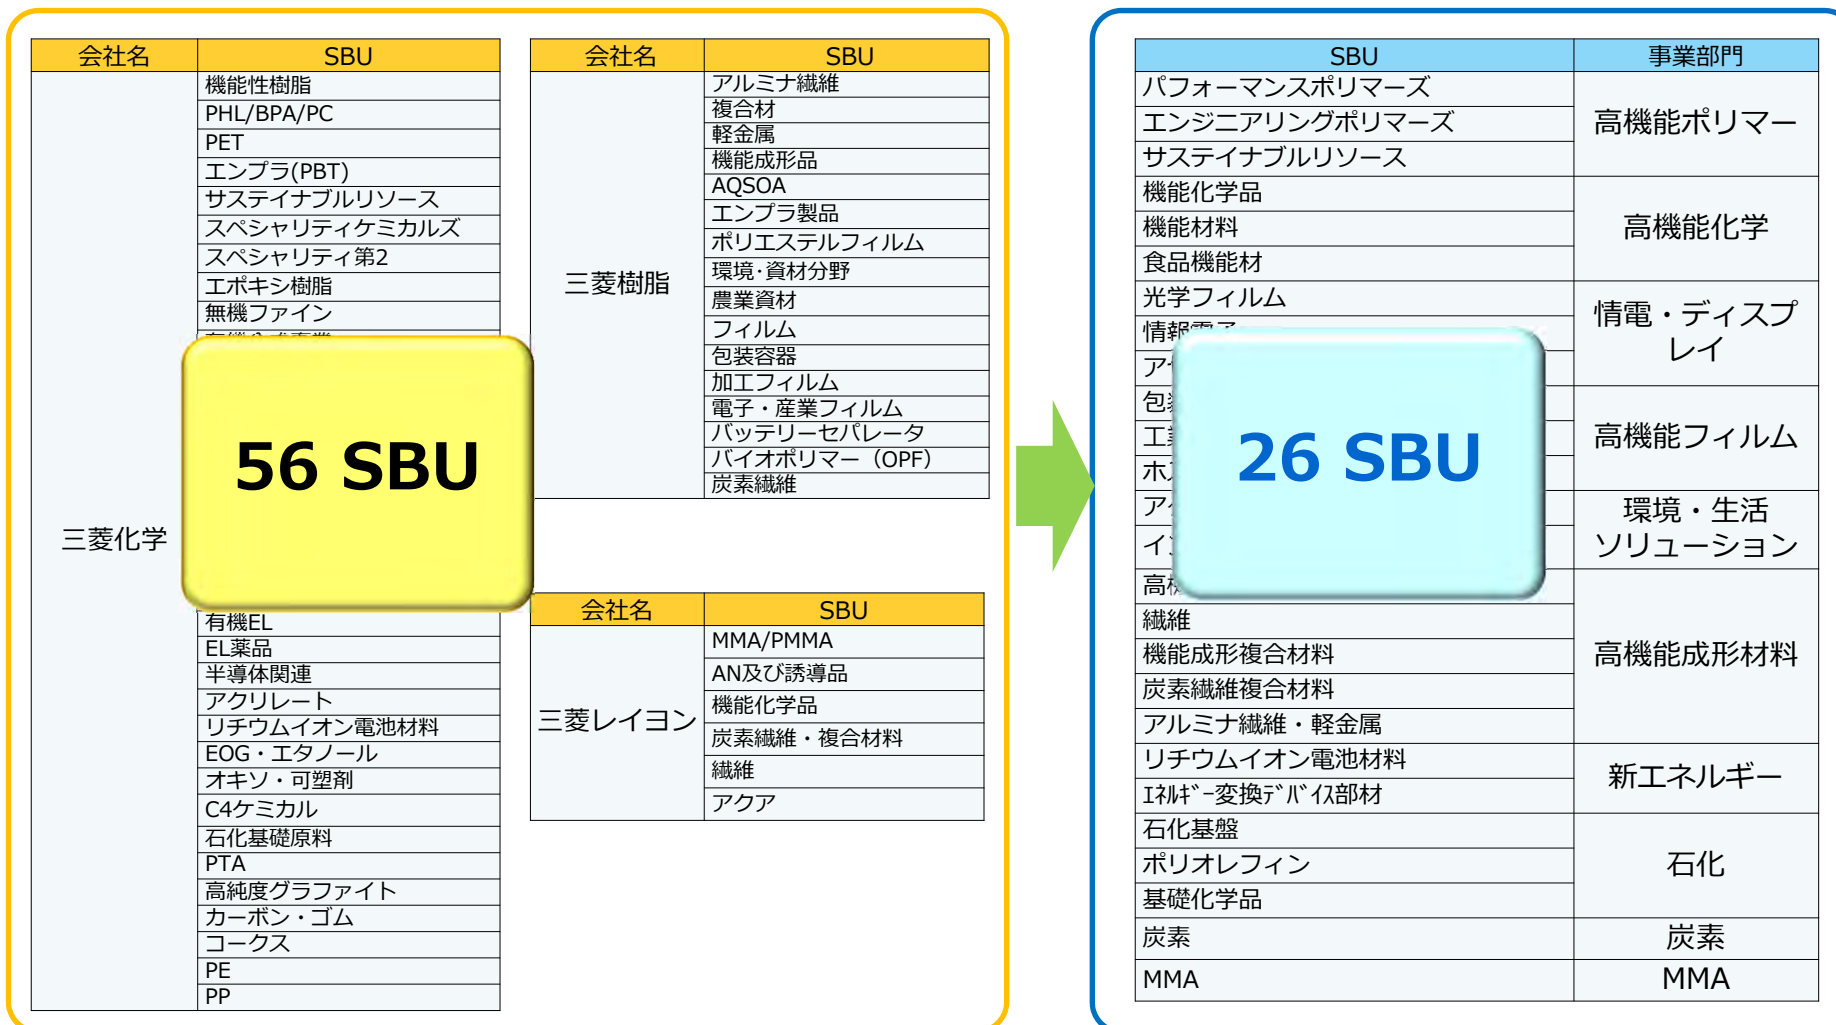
| 会社名 | SBU |
|---|---|
| 三菱化学 | 機能性樹脂 |
| | PHL/BPA/PC |
| | PET |
| | エンプラ(PBT) |
| | サステイナブルリソース |
| | スペシャリティケミカルズ |
| | スペシャリティ第2 |
| | エポキシ樹脂 |
| | 無機ファイン |
| | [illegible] |
| | 有機EL |
| | EL薬品 |
| | 半導体関連 |
| | アクリレート |
| | リチウムイオン電池材料 |
| | EOG・エタノール |
| | オキソ・可塑剤 |
| | C4ケミカル |
| | 石化基礎原料 |
| | PTA |
| | 高純度グラファイト |
| | カーボン・ゴム |
| | コークス |
| | PE |
| | PP |

56 SBU

| 会社名 | SBU |
|---|---|
| 三菱樹脂 | アルミナ繊維 |
| | 複合材 |
| | 軽金属 |
| | 機能成形品 |
| | AQSOA |
| | エンプラ製品 |
| | ポリエステルフィルム |
| | 環境·資材分野 |
| | 農業資材 |
| | フィルム |
| | 包装容器 |
| | 加工フィルム |
| | 電子・産業フィルム |
| | バッテリーセパレータ |
| | バイオポリマー（OPF） |
| | 炭素繊維 |

| 会社名 | SBU |
|---|---|
| 三菱レイヨン | MMA/PMMA |
| | AN及び誘導品 |
| | 機能化学品 |
| | 炭素繊維・複合材料 |
| | 繊維 |
| | アクア |

| SBU | 事業部門 |
|---|---|
| パフォーマンスポリマーズ | 高機能ポリマー |
| エンジニアリングポリマーズ | |
| サステイナブルリソース | |
| 機能化学品 | 高機能化学 |
| 機能材料 | |
| 食品機能材 | |
| 光学フィルム | 情電・ディスプレイ |
| 情報電子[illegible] | |
| ア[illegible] | |
| 包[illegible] | 高機能フィルム |
| 工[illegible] | |
| ホ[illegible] | |
| ア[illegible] | 環境・生活ソリューション |
| イ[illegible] | |
| 高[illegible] | 高機能成形材料 |
| 繊維 | |
| 機能成形複合材料 | |
| 炭素繊維複合材料 | |
| アルミナ繊維・軽金属 | |
| リチウムイオン電池材料 | 新エネルギー |
| ｴﾈﾙｷﾞｰ変換ﾃﾞﾊﾞｲｽ部材 | |
| 石化基盤 | 石化 |
| ポリオレフィン | |
| 基礎化学品 | |
| 炭素 | 炭素 |
| MMA | MMA |

26 SBU